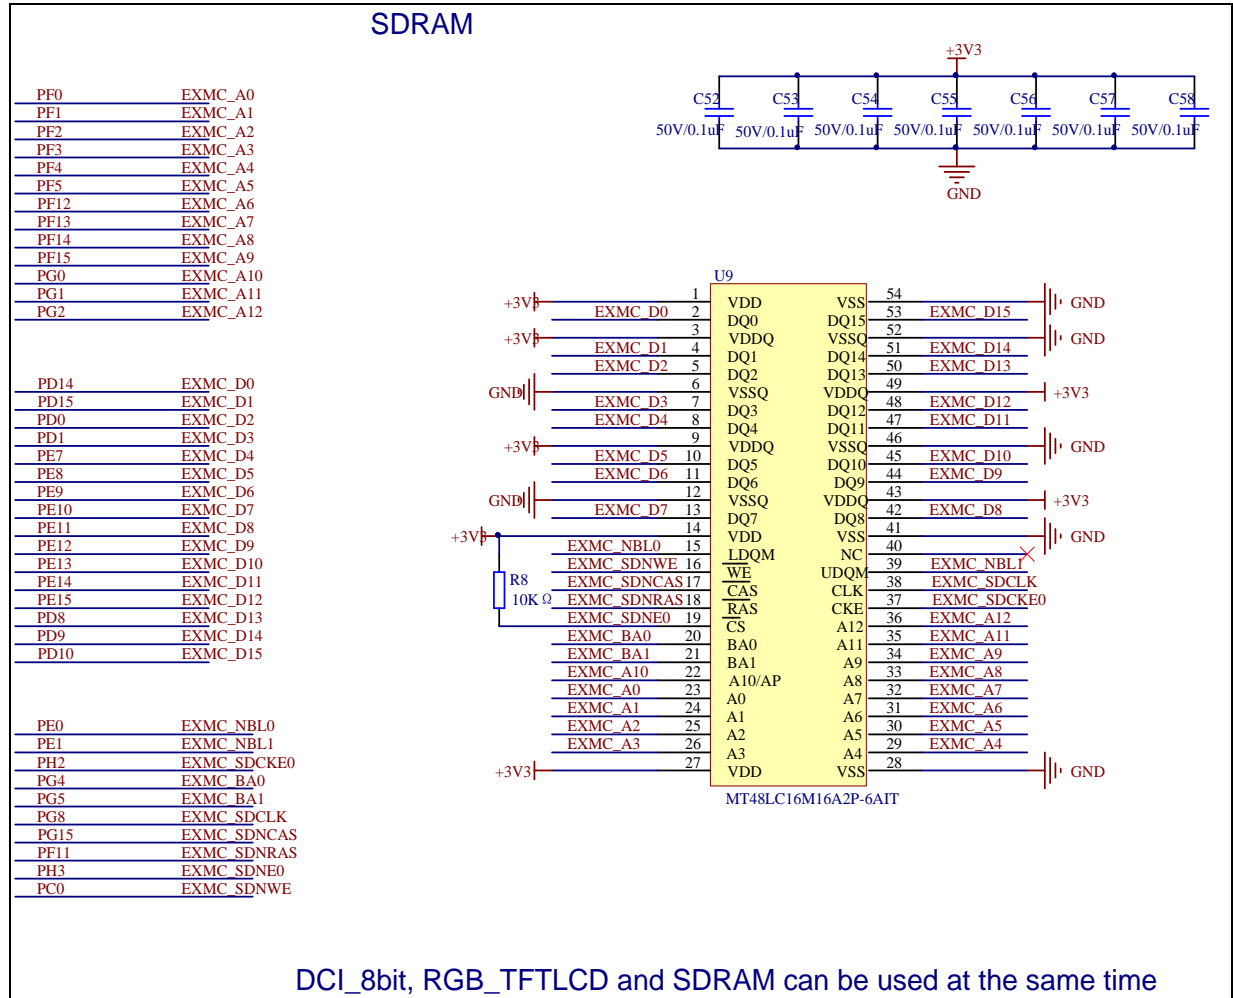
SDRAM

PF0 EXMC_A0
PF1 EXMC_A1
PF2 EXMC_A2
PF3 EXMC_A3
PF4 EXMC_A4
PF5 EXMC_A5
PF12 EXMC_A6
PF13 EXMC_A7
PF14 EXMC_A8
PF15 EXMC_A9
PG0 EXMC_A10
PG1 EXMC_A11
PG2 EXMC_A12

PD14 EXMC_D0
PD15 EXMC_D1
PD0 EXMC_D2
PD1 EXMC_D3
PE7 EXMC_D4
PE8 EXMC_D5
PE9 EXMC_D6
PE10 EXMC_D7
PE11 EXMC_D8
PE12 EXMC_D9
PE13 EXMC_D10
PE14 EXMC_D11
PE15 EXMC_D12
PD8 EXMC_D13
PD9 EXMC_D14
PD10 EXMC_D15

PE0 EXMC_NBL0
PE1 EXMC_NBL1
PH2 EXMC_SDCKE0
PG4 EXMC_BA0
PG5 EXMC_BA1
PG8 EXMC_SDCLK
PG15 EXMC_SDNCAS
PF11 EXMC_SDNRAS
PH3 EXMC_SDNE0
PC0 EXMC_SDNWE

+3V3
C52 C53 C54 C55 C56 C57 C58
50V/0.1uF 50V/0.1uF 50V/0.1uF 50V/0.1uF 50V/0.1uF 50V/0.1uF 50V/0.1uF
GND

U9
+3V3 1 VDD VSS 54 GND
EXMC_D0 2 DQ0 DQ15 53 EXMC_D15
+3V3 3 VDDQ VSSQ 52 GND
EXMC_D1 4 DQ1 DQ14 51 EXMC_D14
EXMC_D2 5 DQ2 DQ13 50 EXMC_D13
GND 6 VSSQ VDDQ 49 +3V3
EXMC_D3 7 DQ3 DQ12 48 EXMC_D12
EXMC_D4 8 DQ4 DQ11 47 EXMC_D11
+3V3 9 VDDQ VSSQ 46 GND
EXMC_D5 10 DQ5 DQ10 45 EXMC_D10
EXMC_D6 11 DQ6 DQ9 44 EXMC_D9
GND 12 VSSQ VDDQ 43 +3V3
EXMC_D7 13 DQ7 DQ8 42 EXMC_D8
+3V3 14 VDD VSS 41 GND
EXMC_NBL0 15 LDQM NC 40
EXMC_SDNWE 16 WE UDQM 39 EXMC_NBL1
EXMC_SDNCAS 17 CAS CLK 38 EXMC_SDCLK
EXMC_SDNRAS 18 RAS CKE 37 EXMC_SDCKE0
EXMC_SDNE0 19 CS A12 36 EXMC_A12
EXMC_BA0 20 BA0 A11 35 EXMC_A11
EXMC_BA1 21 BA1 A9 34 EXMC_A9
EXMC_A10 22 A10/AP A8 33 EXMC_A8
EXMC_A0 23 A0 A7 32 EXMC_A7
EXMC_A1 24 A1 A6 31 EXMC_A6
EXMC_A2 25 A2 A5 30 EXMC_A5
EXMC_A3 26 A3 A4 29 EXMC_A4
+3V3 27 VDD VSS 28 GND
R8
10K Ω
MT48LC16M16A2P-6AIT

DCI_8bit, RGB_TFTLCD and SDRAM can be used at the same time